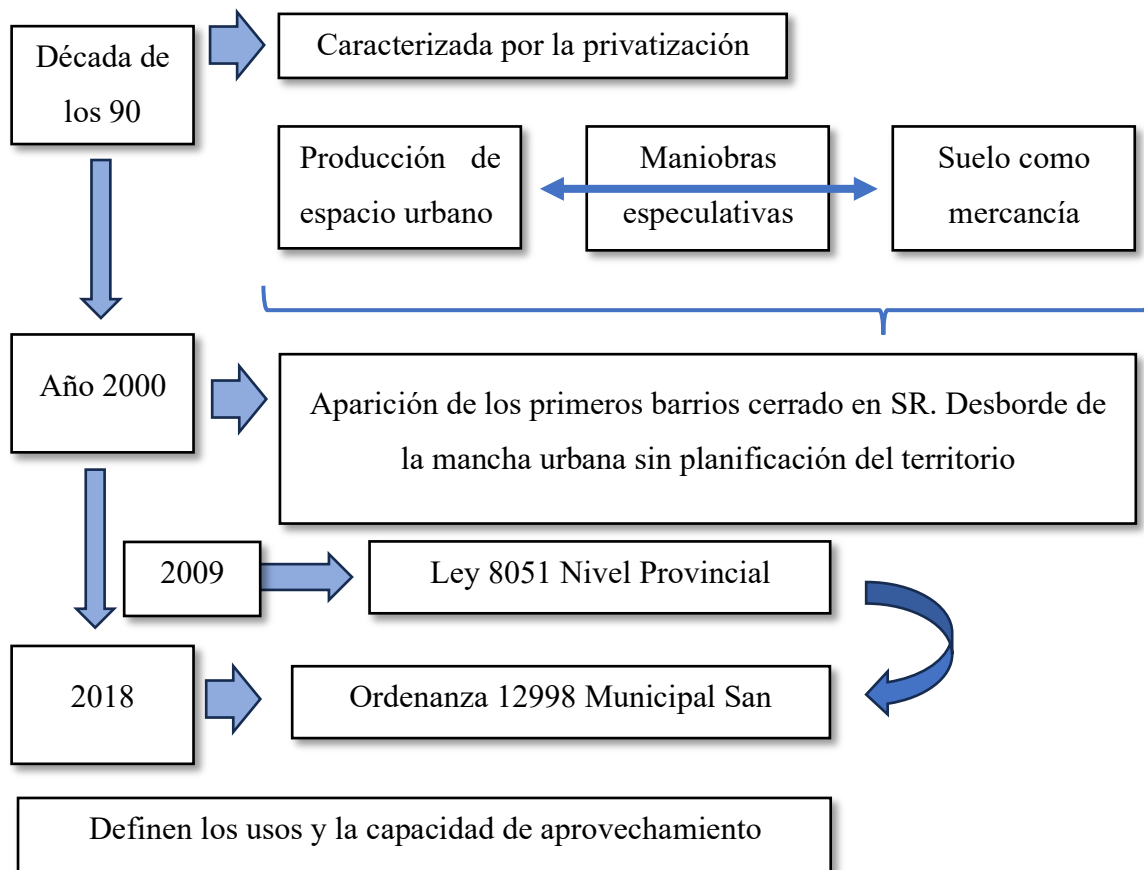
Década de los 90

Caracterizada por la privatización

Producción de espacio urbano

Maniobras especulativas

Suelo como mercancía

Año 2000

Aparición de los primeros barrios cerrado en SR. Desborde de la mancha urbana sin planificación del territorio

2009

Ley 8051 Nivel Provincial

2018

Ordenanza 12998 Municipal San

Definen los usos y la capacidad de aprovechamiento